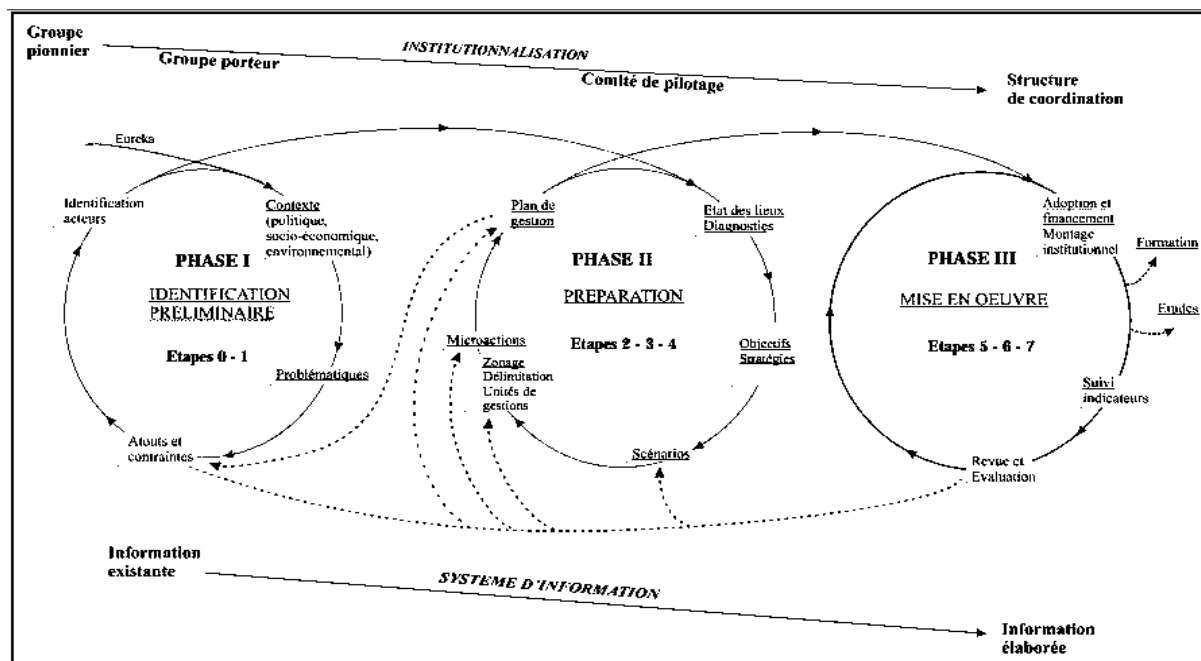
Groupe pionnier

INSTITUTIONNALISATION

Groupe porteur

Comité de pilotage

Structure de coordination

Eureka

Identification acteurs

Contexte (politique, socio-économique, environnemental)

PHASE I

IDENTIFICATION PRÉLIMINAIRE

Etapes 0 - 1

Problématiques

Atouts et contraintes

Plan de gestion

Etat des lieux Diagnostics

PHASE II

PREPARATION

Etapes 2 - 3 - 4

Microactions

Zonage Délimitation Unités de gestions

Objectifs Stratégies

Scénarios

Adoption et financement Montage institutionnel

PHASE III

MISE EN OEUVRE

Etapes 5 - 6 - 7

Formation

Etudes

Suivi indicateurs

Revue et Evaluation

Information existante

SYSTEME D'INFORMATION

Information élaborée